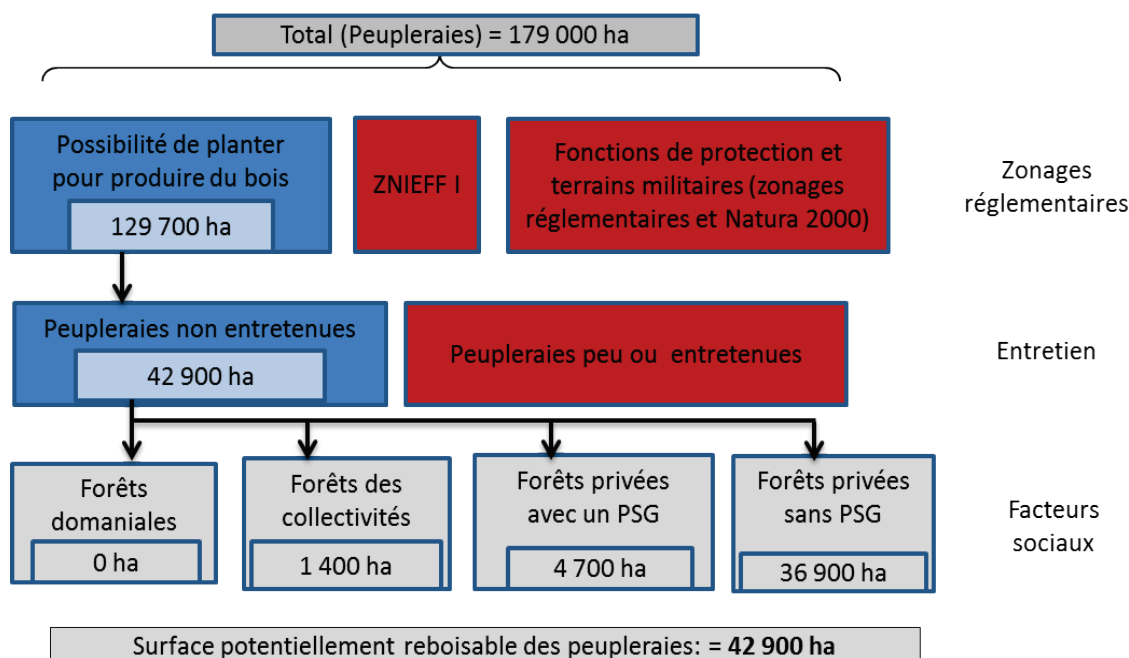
Total (Peupleraies) = 179 000 ha

Possibilité de planter pour produire du bois

129 700 ha

ZNIEFF I

Fonctions de protection et terrains militaires (zonages réglementaires et Natura 2000)

Zonages réglementaires

Peupleraies non entretenues

42 900 ha

Peupleraies peu ou entretenues

Entretien

Forêts domaniales

0 ha

Forêts des collectivités

1 400 ha

Forêts privées avec un PSG

4 700 ha

Forêts privées sans PSG

36 900 ha

Facteurs sociaux

Surface potentiellement reboisable des peupleraies: = **42 900 ha**